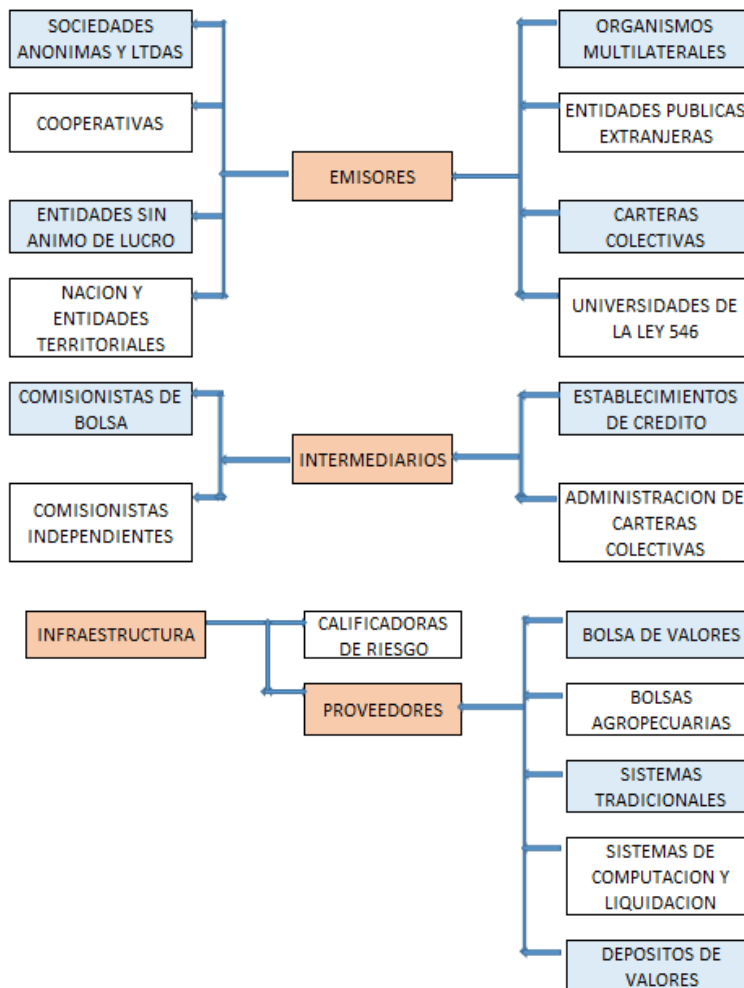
SOCIEDADES ANONIMAS Y LTDAS

COOPERATIVAS

ENTIDADES SIN ANIMO DE LUCRO

NACION Y ENTIDADES TERRITORIALES

EMISORES

ORGANISMOS MULTILATERALES

ENTIDADES PUBLICAS EXTRANJERAS

CARTERAS COLECTIVAS

UNIVERSIDADES DE LA LEY 546

COMISIONISTAS DE BOLSA

COMISIONISTAS INDEPENDIENTES

INTERMEDIARIOS

ESTABLECIMIENTOS DE CREDITO

ADMINISTRACION DE CARTERAS COLECTIVAS

INFRAESTRUCTURA

CALIFICADORAS DE RIESGO

PROVEEDORES

BOLSA DE VALORES

BOLSAS AGROPECUARIAS

SISTEMAS TRADICIONALES

SISTEMAS DE COMPUTACION Y LIQUIDACION

DEPOSITOS DE VALORES